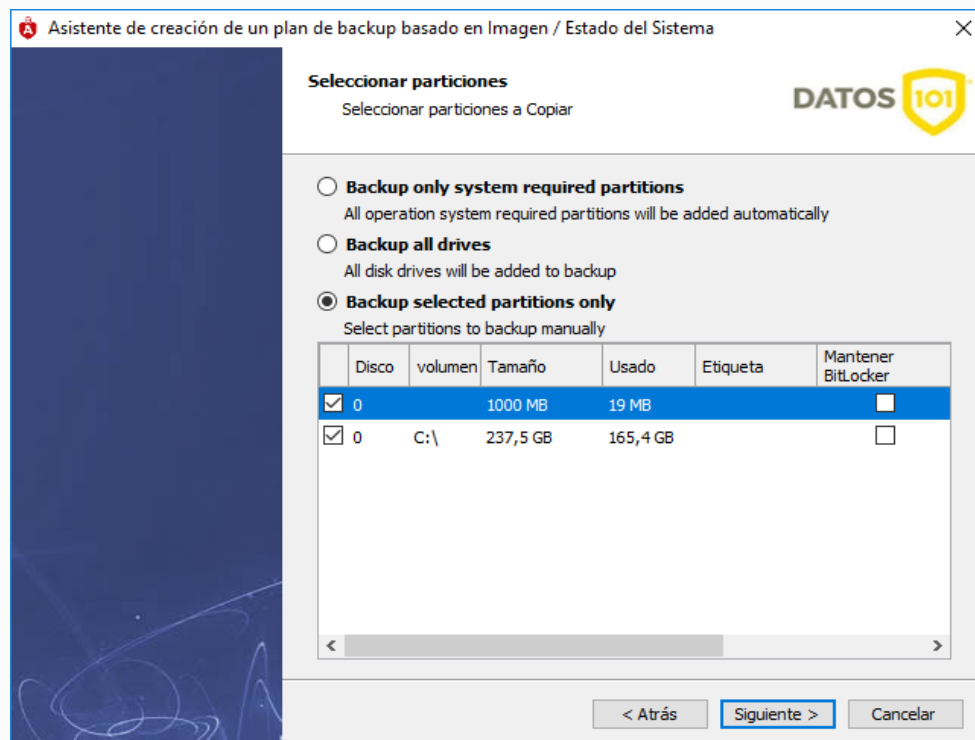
Asistente de creación de un plan de backup basado en Imagen / Estado del Sistema

Seleccionar particiones
Seleccionar particiones a Copiar

DATOS 101

Backup only system required partitions
All operation system required partitions will be added automatically

Backup all drives
All disk drives will be added to backup

Backup selected partitions only
Select partitions to backup manually

| | Disco | volumen | Tamaño | Usado | Etiqueta | Mantener BitLocker |
|---|---|---|---|---|---|---|
| ☑ | 0 | | 1000 MB | 19 MB | | ☐ |
| ☑ | 0 | C:\ | 237,5 GB | 165,4 GB | | ☐ |

< Atrás   Siguiente >   Cancelar